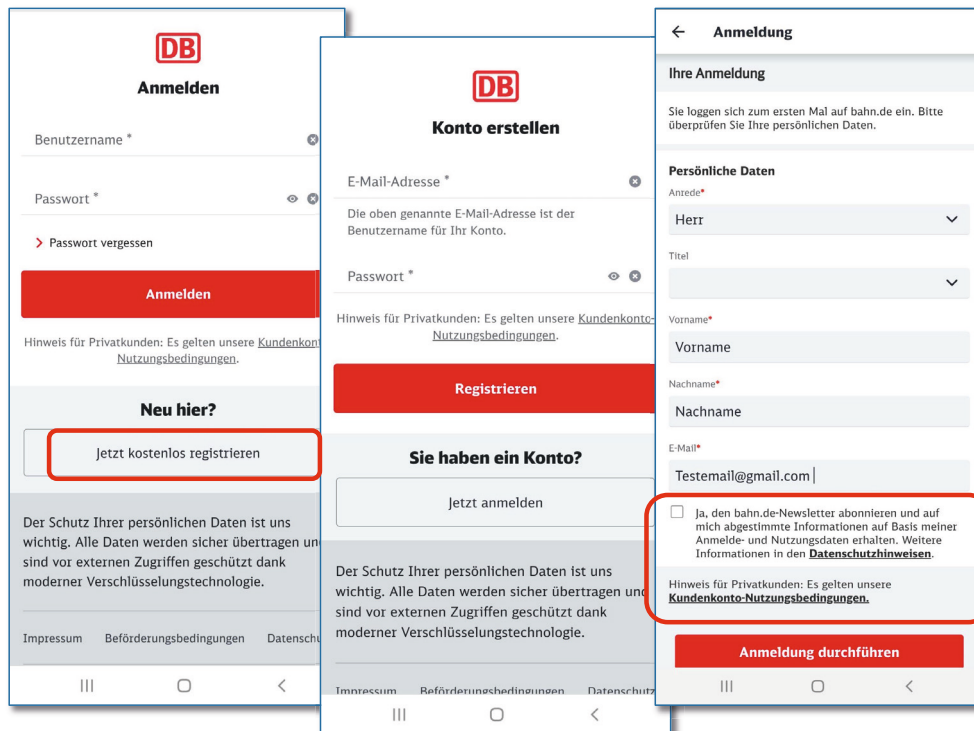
DB

Anmelden

Benutzername *

Passwort *

> Passwort vergessen

Anmelden

Hinweis für Privatkunden: Es gelten unsere Kundenkont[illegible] Nutzungsbedingungen.

Neu hier?

Jetzt kostenlos registrieren

Der Schutz Ihrer persönlichen Daten ist uns wichtig. Alle Daten werden sicher übertragen un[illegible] sind vor externen Zugriffen geschützt dank moderner Verschlüsselungstechnologie.

Impressum Beförderungsbedingungen Datenschu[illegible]

DB

Konto erstellen

E-Mail-Adresse *

Die oben genannte E-Mail-Adresse ist der Benutzername für Ihr Konto.

Passwort *

Hinweis für Privatkunden: Es gelten unsere Kundenkonto-Nutzungsbedingungen.

Registrieren

Sie haben ein Konto?

Jetzt anmelden

Der Schutz Ihrer persönlichen Daten ist uns wichtig. Alle Daten werden sicher übertragen und sind vor externen Zugriffen geschützt dank moderner Verschlüsselungstechnologie.

Impressum Beförderungsbedingungen Datenschutz

← Anmeldung

Ihre Anmeldung

Sie loggen sich zum ersten Mal auf bahn.de ein. Bitte überprüfen Sie Ihre persönlichen Daten.

Persönliche Daten

Anrede*

Herr

Titel

Vorname*

Vorname

Nachname*

Nachname

E-Mail*

Testemail@gmail.com

Ja, den bahn.de-Newsletter abonnieren und auf mich abgestimmte Informationen auf Basis meiner Anmelde- und Nutzungsdaten erhalten. Weitere Informationen in den Datenschutzhinweisen.

Hinweis für Privatkunden: Es gelten unsere Kundenkonto-Nutzungsbedingungen.

Anmeldung durchführen